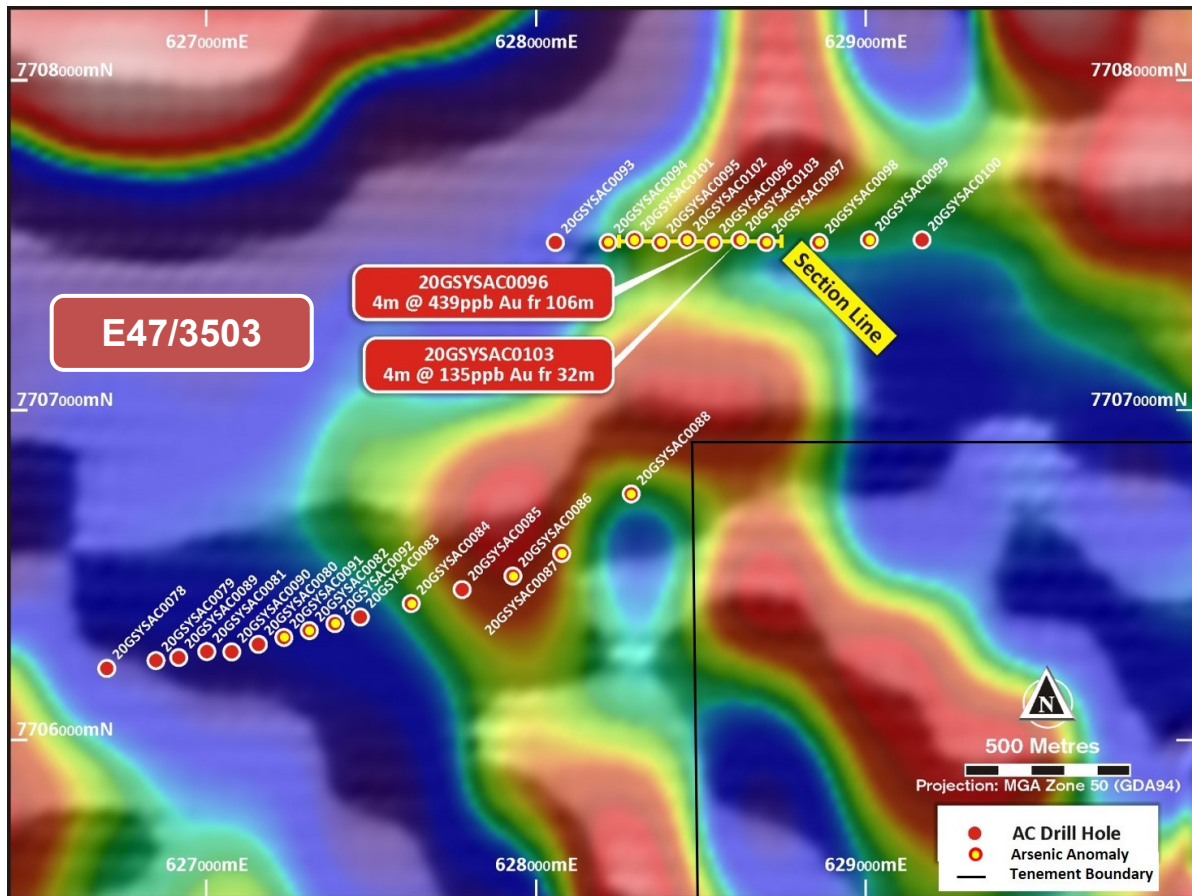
627000mE
628000mE
629000mE
7708000mN
7708000mN

20GSYSAC0093
20GSYSAC0094
20GSYSAC0101
20GSYSAC0095
20GSYSAC0102
20GSYSAC0096
20GSYSAC0103
20GSYSAC0097
20GSYSAC0098
20GSYSAC0099
20GSYSAC0100

20GSYSAC0096
4m @ 439ppb Au fr 106m

20GSYSAC0103
4m @ 135ppb Au fr 32m

Section Line

E47/3503

7707000mN
7707000mN

20GSYSAC0088
20GSYSAC0078
20GSYSAC0079
20GSYSAC0089
20GSYSAC0081
20GSYSAC0090
20GSYSAC0080
20GSYSAC0091
20GSYSAC0082
20GSYSAC0092
20GSYSAC0083
20GSYSAC0084
20GSYSAC0085
20GSYSAC0086
20GSYSAC0087

7706000mN

N
500 Metres
Projection: MGA Zone 50 (GDA94)

AC Drill Hole
Arsenic Anomaly
Tenement Boundary

627000mE
628000mE
629000mE